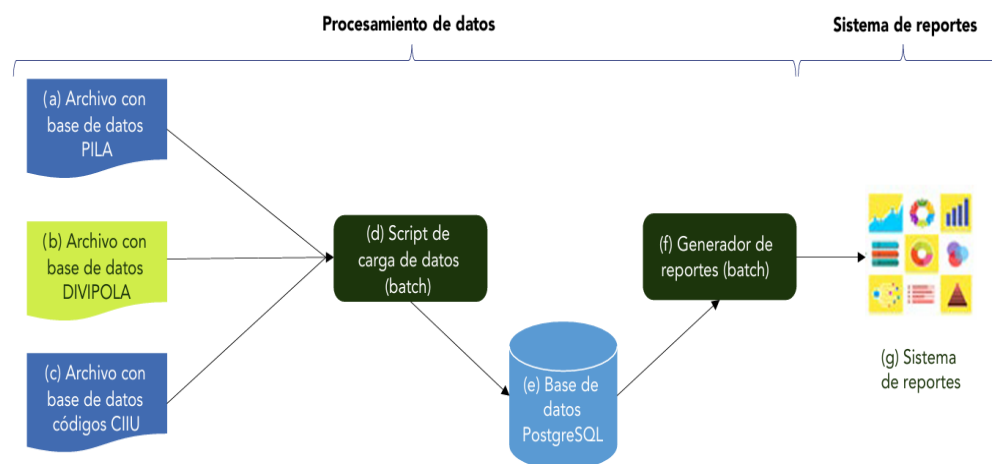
Procesamiento de datos

Sistema de reportes

(a) Archivo con base de datos PILA

(b) Archivo con base de datos DIVIPOLA

(c) Archivo con base de datos códigos CIIU

(d) Script de carga de datos (batch)

(e) Base de datos PostgreSQL

(f) Generador de reportes (batch)

(g) Sistema de reportes